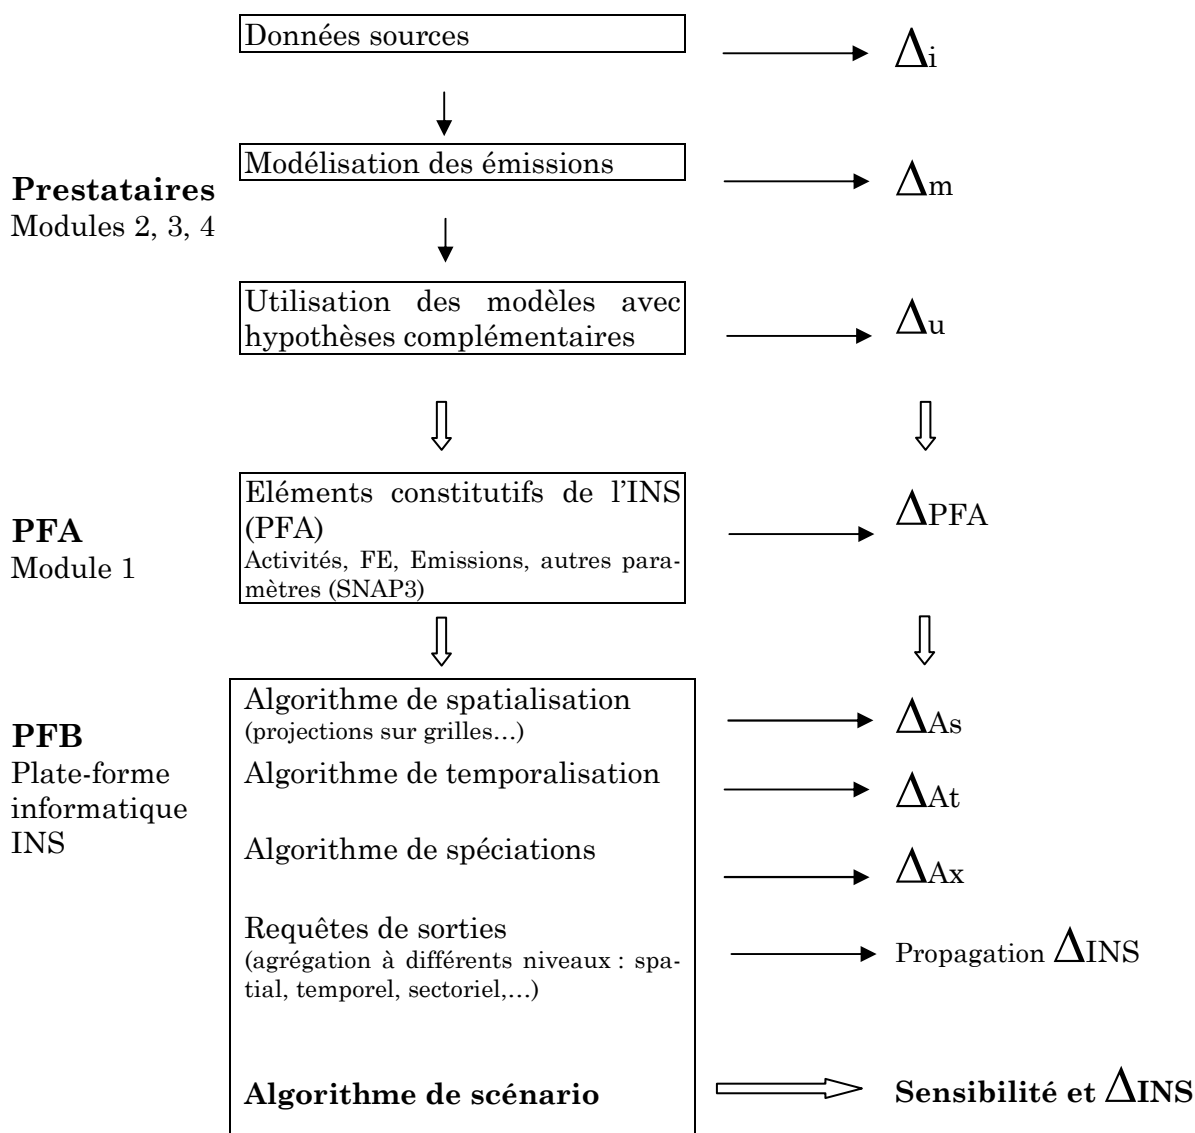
Données sources

$\Delta_i$

Prestataires
Modules 2, 3, 4

Modélisation des émissions

$\Delta_m$

Utilisation des modèles avec hypothèses complémentaires

$\Delta_u$

PFA
Module 1

Eléments constitutifs de l'INS (PFA)
Activités, FE, Emissions, autres paramètres (SNAP3)

$\Delta_{PFA}$

PFB
Plate-forme informatique INS

Algorithme de spatialisation
(projections sur grilles…)

$\Delta_{As}$

Algorithme de temporalisation

$\Delta_{At}$

Algorithme de spéciations

$\Delta_{Ax}$

Requêtes de sorties
(agrégation à différents niveaux : spatial, temporel, sectoriel,…)

Propagation $\Delta_{INS}$

Algorithme de scénario

Sensibilité et $\Delta_{INS}$